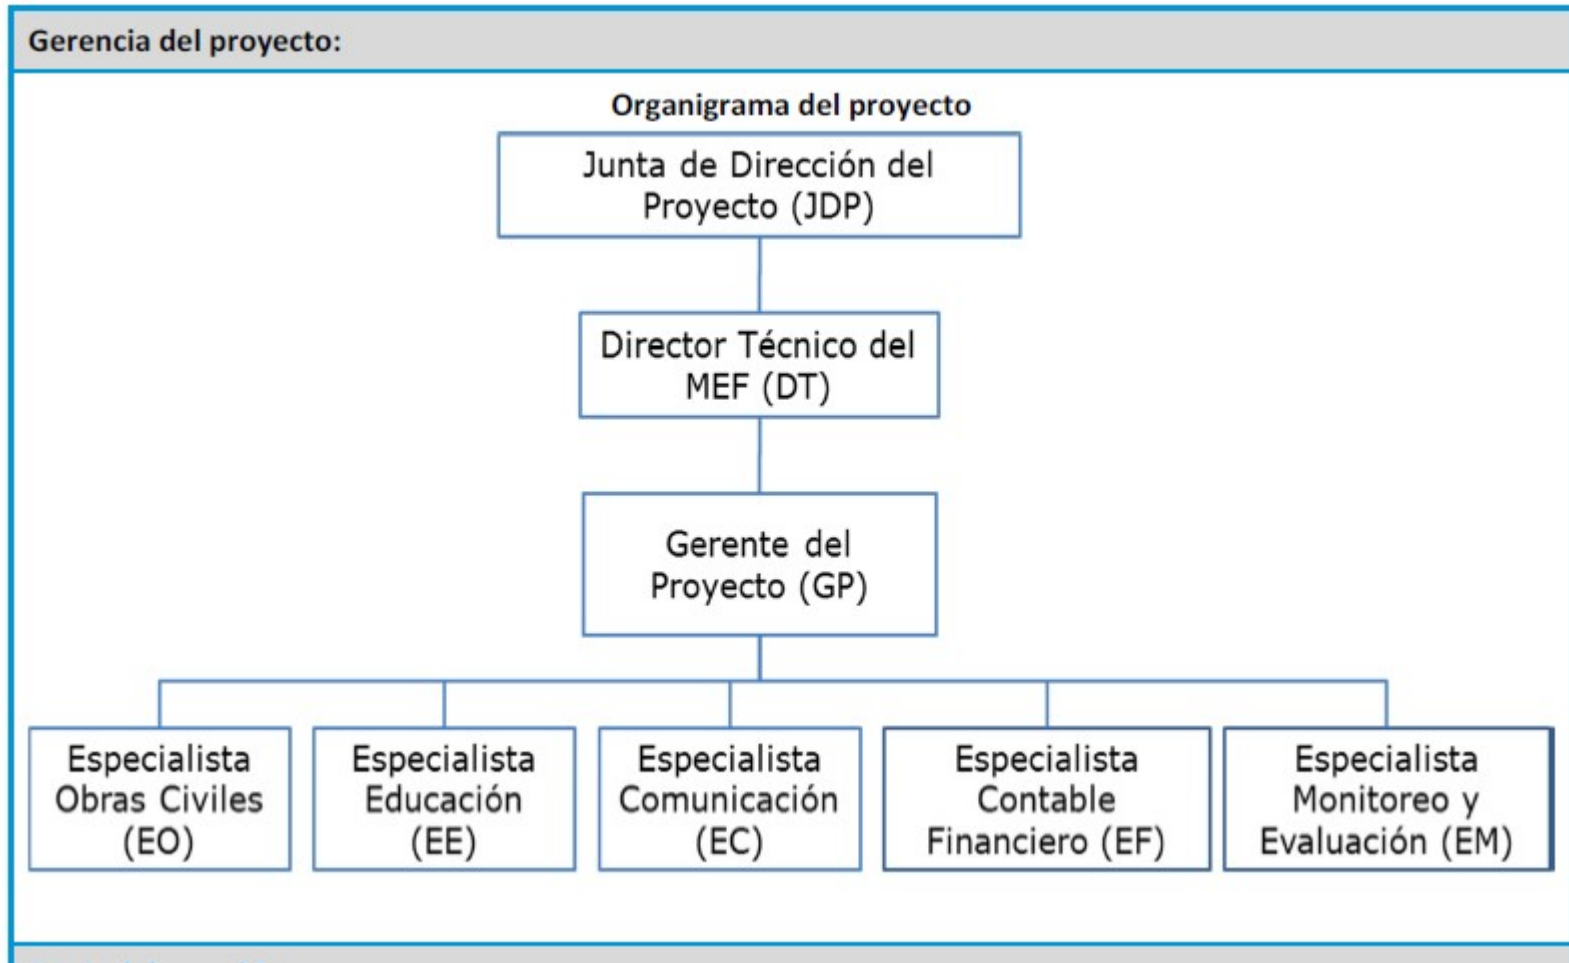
Gerencia del proyecto:

Organigrama del proyecto

Junta de Dirección del Proyecto (JDP)

Director Técnico del MEF (DT)

Gerente del Proyecto (GP)

Especialista Obras Civiles (EO)

Especialista Educación (EE)

Especialista Comunicación (EC)

Especialista Contable Financiero (EF)

Especialista Monitoreo y Evaluación (EM)

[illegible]